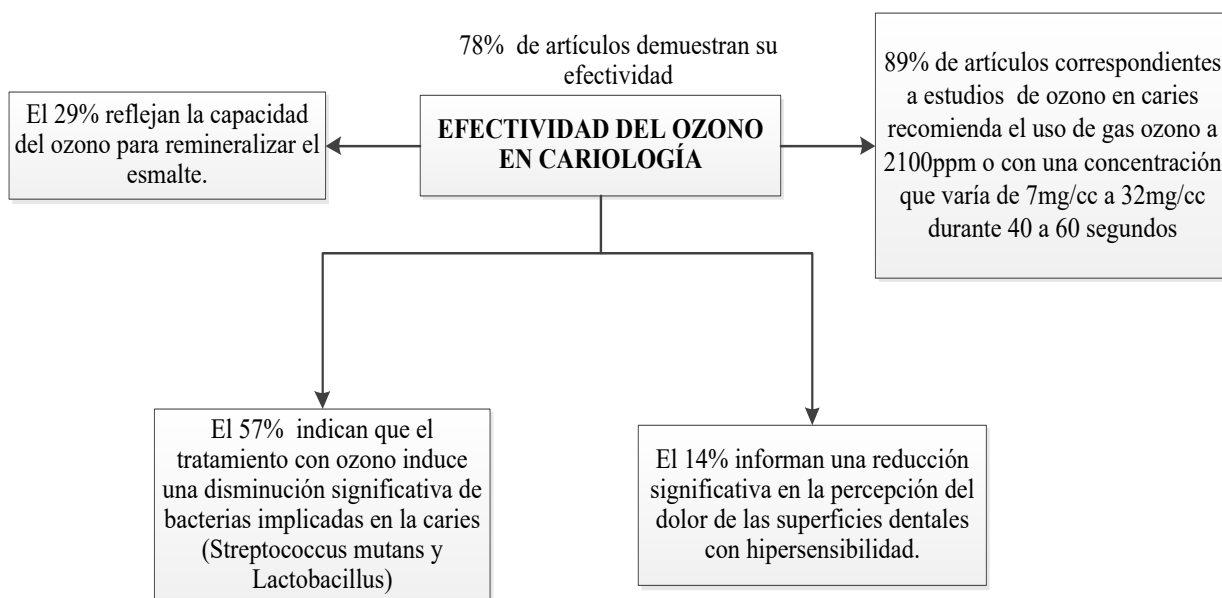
78% de artículos demuestran su efectividad

EFECTIVIDAD DEL OZONO EN CARIOLOGÍA

El 29% reflejan la capacidad del ozono para remineralizar el esmalte.

89% de artículos correspondientes a estudios de ozono en caries recomienda el uso de gas ozono a 2100ppm o con una concentración que varía de 7mg/cc a 32mg/cc durante 40 a 60 segundos

El 57% indican que el tratamiento con ozono induce una disminución significativa de bacterias implicadas en la caries (Streptococcus mutans y Lactobacillus)

El 14% informan una reducción significativa en la percepción del dolor de las superficies dentales con hipersensibilidad.